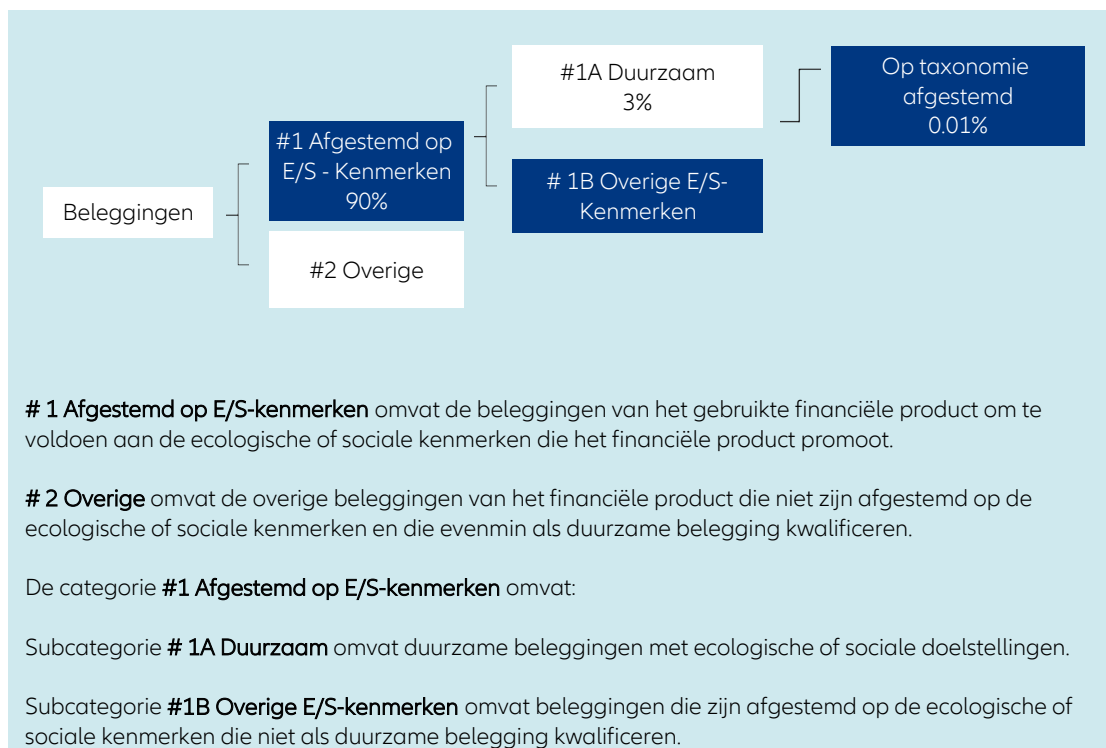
Beleggingen

#1 Afgestemd op E/S - Kenmerken 90%

#2 Overige

#1A Duurzaam 3%

# 1B Overige E/S-Kenmerken

Op taxonomie afgestemd 0.01%

# 1 Afgestemd op E/S-kenmerken omvat de beleggingen van het gebruikte financiële product om te voldoen aan de ecologische of sociale kenmerken die het financiële product promoot.

# 2 Overige omvat de overige beleggingen van het financiële product die niet zijn afgestemd op de ecologische of sociale kenmerken en die evenmin als duurzame belegging kwalificeren.

De categorie #1 Afgestemd op E/S-kenmerken omvat:

Subcategorie # 1A Duurzaam omvat duurzame beleggingen met ecologische of sociale doelstellingen.

Subcategorie #1B Overige E/S-kenmerken omvat beleggingen die zijn afgestemd op de ecologische of sociale kenmerken die niet als duurzame belegging kwalificeren.